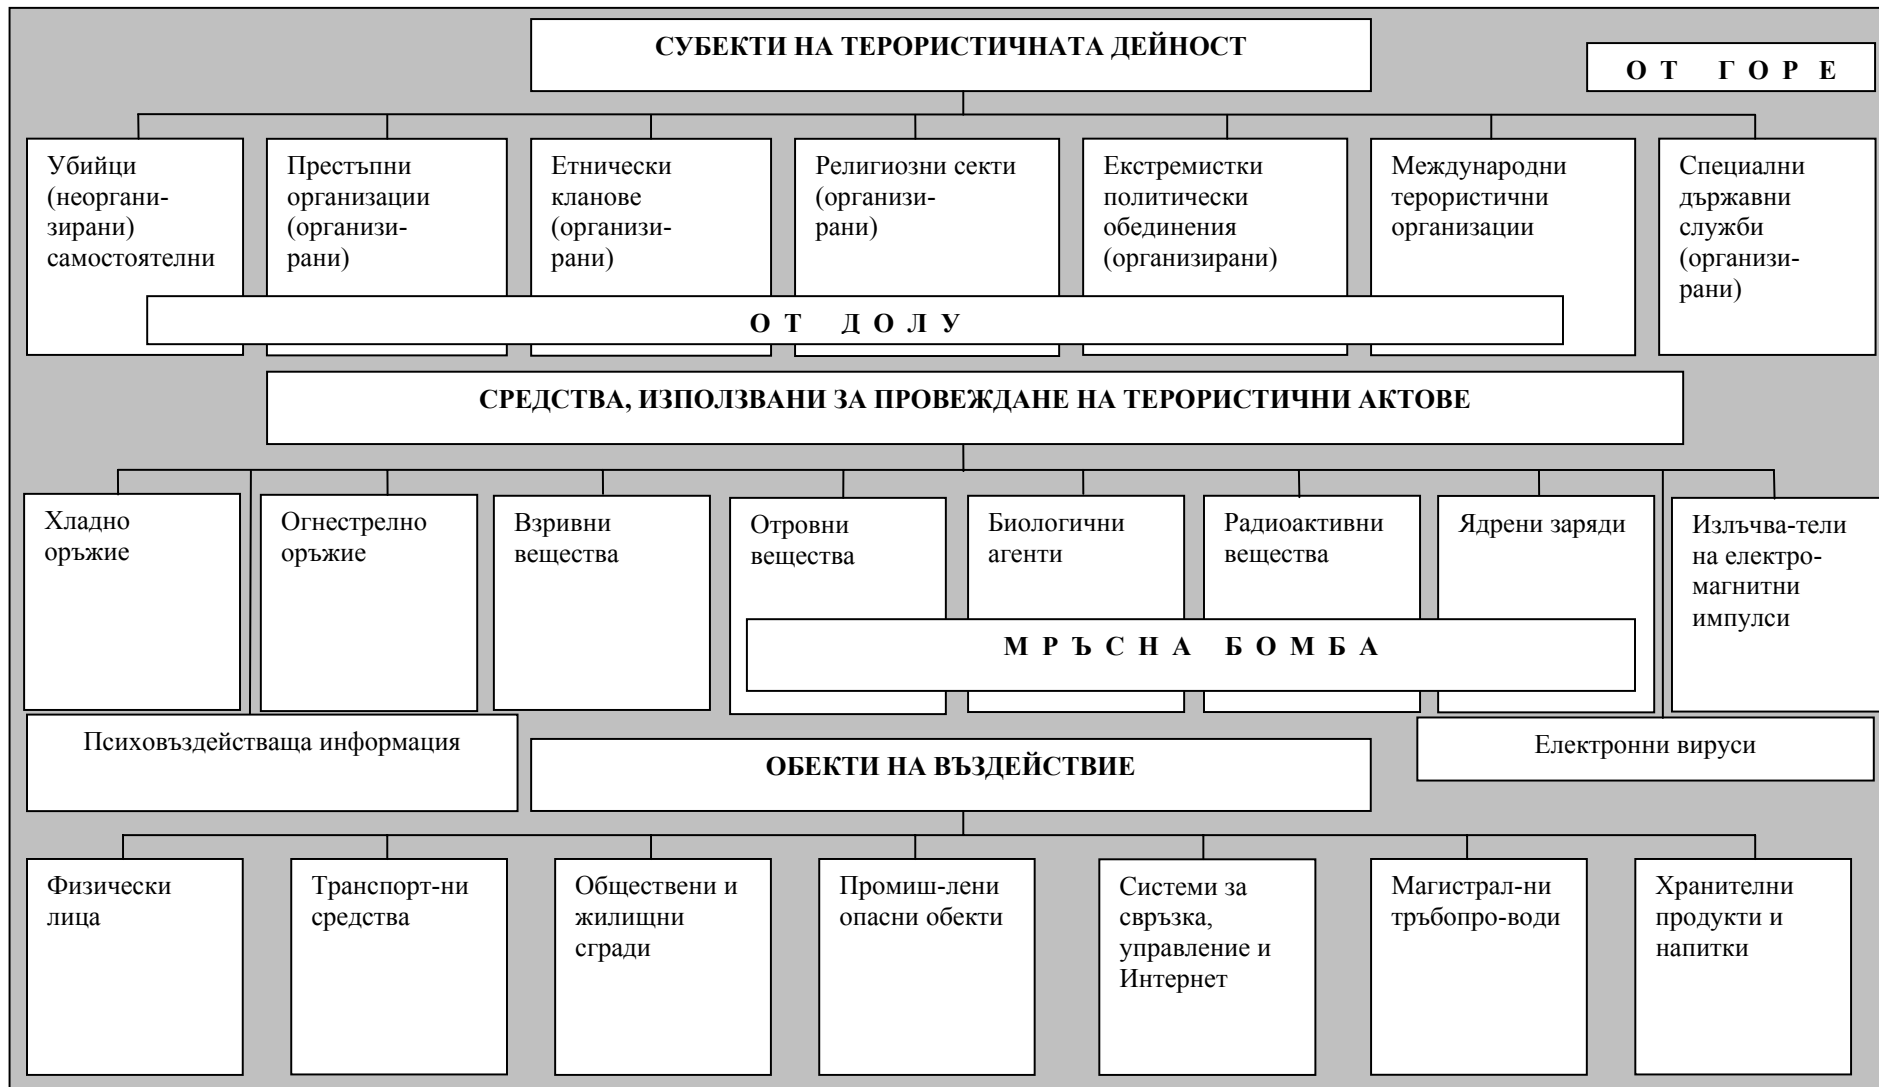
СУБЕКТИ НА ТЕРОРИСТИЧНАТА ДЕЙНОСТ

О Т Г О Р Е

Убийци (неорганизирани) самостоятелни

Престъпни организации (организирани)

Етнически кланове (организирани)

Религиозни секти (организирани)

Екстремистки политически обединения (организирани)

Международни терористични организации

Специални държавни служби (организирани)

О Т Д О Л У

СРЕДСТВА, ИЗПОЛЗВАНИ ЗА ПРОВЕЖДАНЕ НА ТЕРОРИСТИЧНИ АКТОВЕ

Хладно оръжие

Огнестрелно оръжие

Взривни вещества

Отровни вещества

Биологични агенти

Радиоактивни вещества

Ядрени заряди

Излъчва-тели на електромагнитни импулси

М Р Ъ С Н А Б О М Б А

Психовъздействаща информация

ОБЕКТИ НА ВЪЗДЕЙСТВИЕ

Електронни вируси

Физически лица

Транспорт-ни средства

Обществени и жилищни сгради

Промиш-лени опасни обекти

Системи за свръзка, управление и Интернет

Магистрал-ни тръбопро-води

Хранителни продукти и напитки